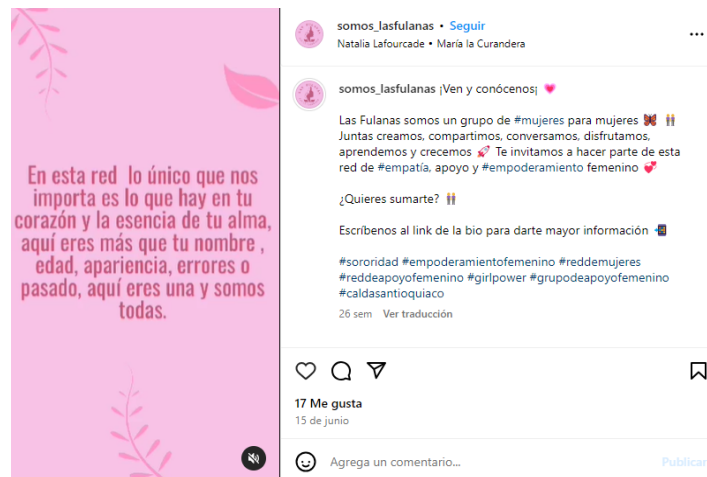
En esta red lo único que nos importa es lo que hay en tu corazón y la esencia de tu alma, aquí eres más que tu nombre , edad, apariencia, errores o pasado, aquí eres una y somos todas.

somos_lasfulanas • Seguir
Natalia Lafourcade • María la Curandera

somos_lasfulanas ¡Ven y conócenos¡ 💗

Las Fulanas somos un grupo de #mujeres para mujeres 🦋 👭
Juntas creamos, compartimos, conversamos, disfrutamos, aprendemos y crecemos 💅 Te invitamos a hacer parte de esta red de #empatía, apoyo y #empoderamiento femenino 💞

¿Quieres sumarte? 👭

Escríbenos al link de la bio para darte mayor información 📲

#sororidad #empoderamientofemenino #reddemujeres #reddeapoyofemenino #girlpower #grupodeapoyofemenino #caldasantioquiaco

26 sem Ver traducción

17 Me gusta
15 de junio

Agrega un comentario... Publicar